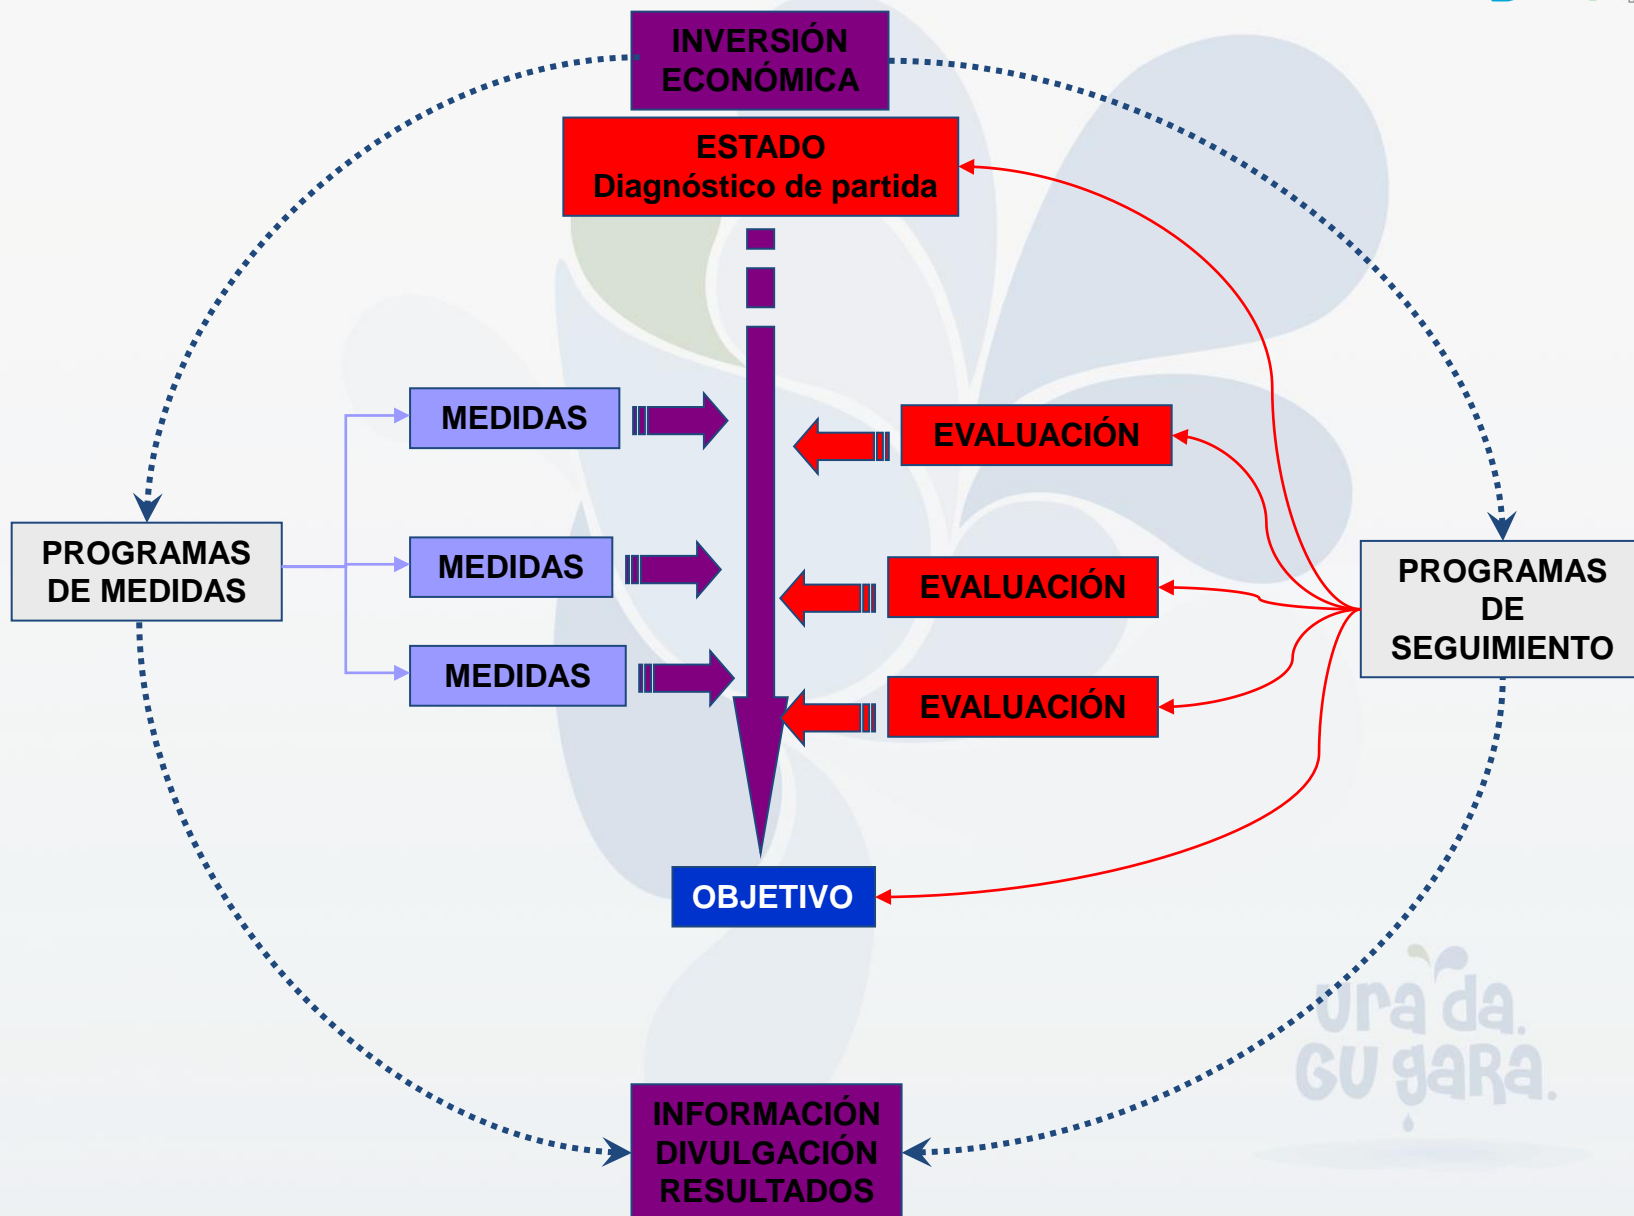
INVERSIÓN ECONÓMICA

ESTADO
Diagnóstico de partida

MEDIDAS

EVALUACIÓN

PROGRAMAS DE MEDIDAS

MEDIDAS

EVALUACIÓN

PROGRAMAS DE SEGUIMIENTO

MEDIDAS

EVALUACIÓN

OBJETIVO

Ura da. Gu gara.

INFORMACIÓN
DIVULGACIÓN
RESULTADOS